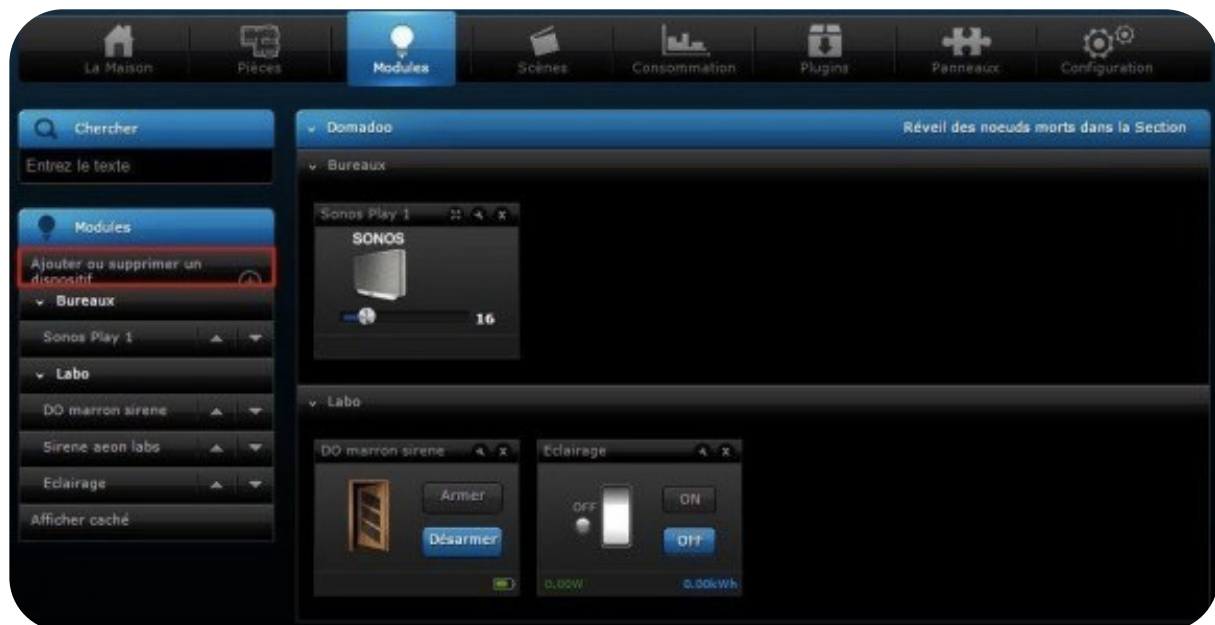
La Maison
Pièces
Modules
Scènes
Consommation
Plugins
Panneaux
Configuration

Chercher
Entrez le texte

Modules
Ajouter ou supprimer un dispositif
Bureaux
Sonos Play 1
Labo
DO marron sirene
Sirene aeon labs
Eclairage
Afficher caché

Domadoo
Réveil des noeuds morts dans la Section
Bureaux
Sonos Play 1
SONOS
16

Labo
DO marron sirene
Armer
Désarmer
Eclairage
OFF
ON
Off
0.00W
0.00kWh